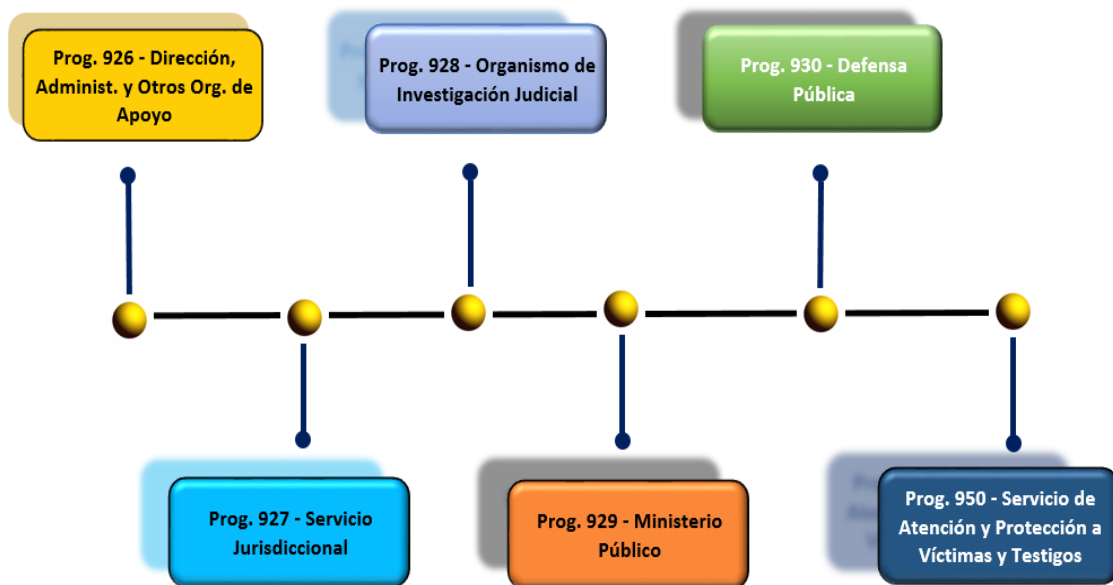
Prog. 926 - Dirección, Administ. y Otros Org. de Apoyo

Prog. 928 - Organismo de Investigación Judicial

Prog. 930 - Defensa Pública

Prog. 927 - Servicio Jurisdiccional

Prog. 929 - Ministerio Público

Prog. 950 - Servicio de Atención y Protección a Víctimas y Testigos